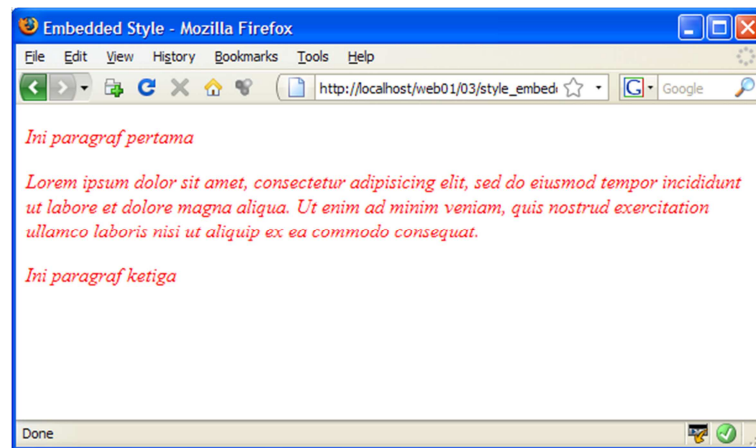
Embedded Style - Mozilla Firefox

File Edit View History Bookmarks Tools Help

http://localhost/web01/03/style_embed

Google

Ini paragraf pertama

Lorem ipsum dolor sit amet, consectetur adipisicing elit, sed do eiusmod tempor incididunt ut labore et dolore magna aliqua. Ut enim ad minim veniam, quis nostrud exercitation ullamco laboris nisi ut aliquip ex ea commodo consequat.

Ini paragraf ketiga

Done